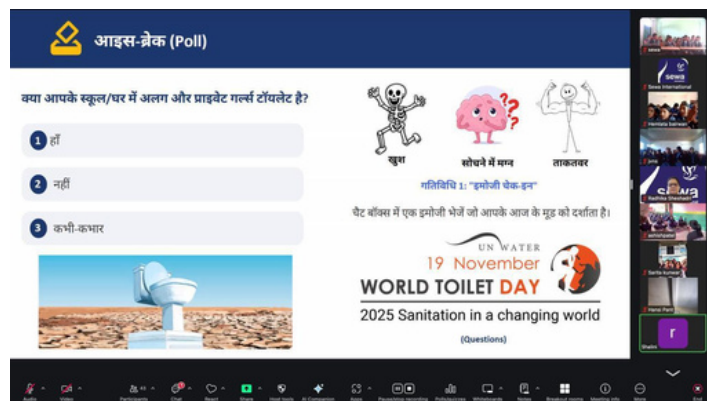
आइस-ब्रेक (Poll)

क्या आपके स्कूल/घर में अलग और प्राइवेट गर्ल्स टॉयलेट है?

1 हाँ

2 नहीं

3 कभी-कभार

खुश

सोचने में मग्न

ताकतवर

गतिविधि 1: "इमोजी चेक-इन"

चैट बॉक्स में एक इमोजी भेजें जो आपके आज के मूड को दर्शाता है।

UN WATER

19 November

WORLD TOILET DAY

2025 Sanitation in a changing world

(Questions)

sewa

Sewa International

Hemlata

Juhi

Radhika Sheshadri

sewa

Sarita kumari

Hansi Pant

r

Shalini

Audio Video Participants Chat React Share Host tools AI Companion Apps Pause/stop recording Polls/quizzes Whiteboards Notes Breakout rooms Meeting info More End